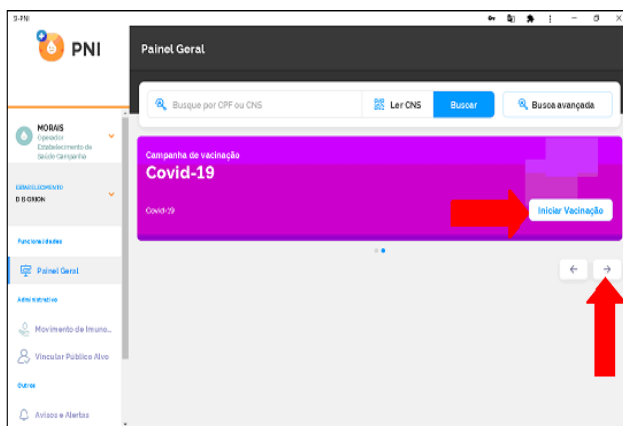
SI-PNI

PNI

Painel Geral

Busque por CPF ou CNS

Ler CNS

Buscar

Busca avançada

MORAIS
Operador
Estabelecimento de Saúde Campanha

ESTABELECIMENTO
D B GIMON

Funcionalidades

Painel Geral

Administrativo

Movimento de Imuno...

Vincular Público Alvo

Outros

Avisos e Alertas

Campanha de vacinação
Covid-19

Covid-19

Iniciar Vacinação